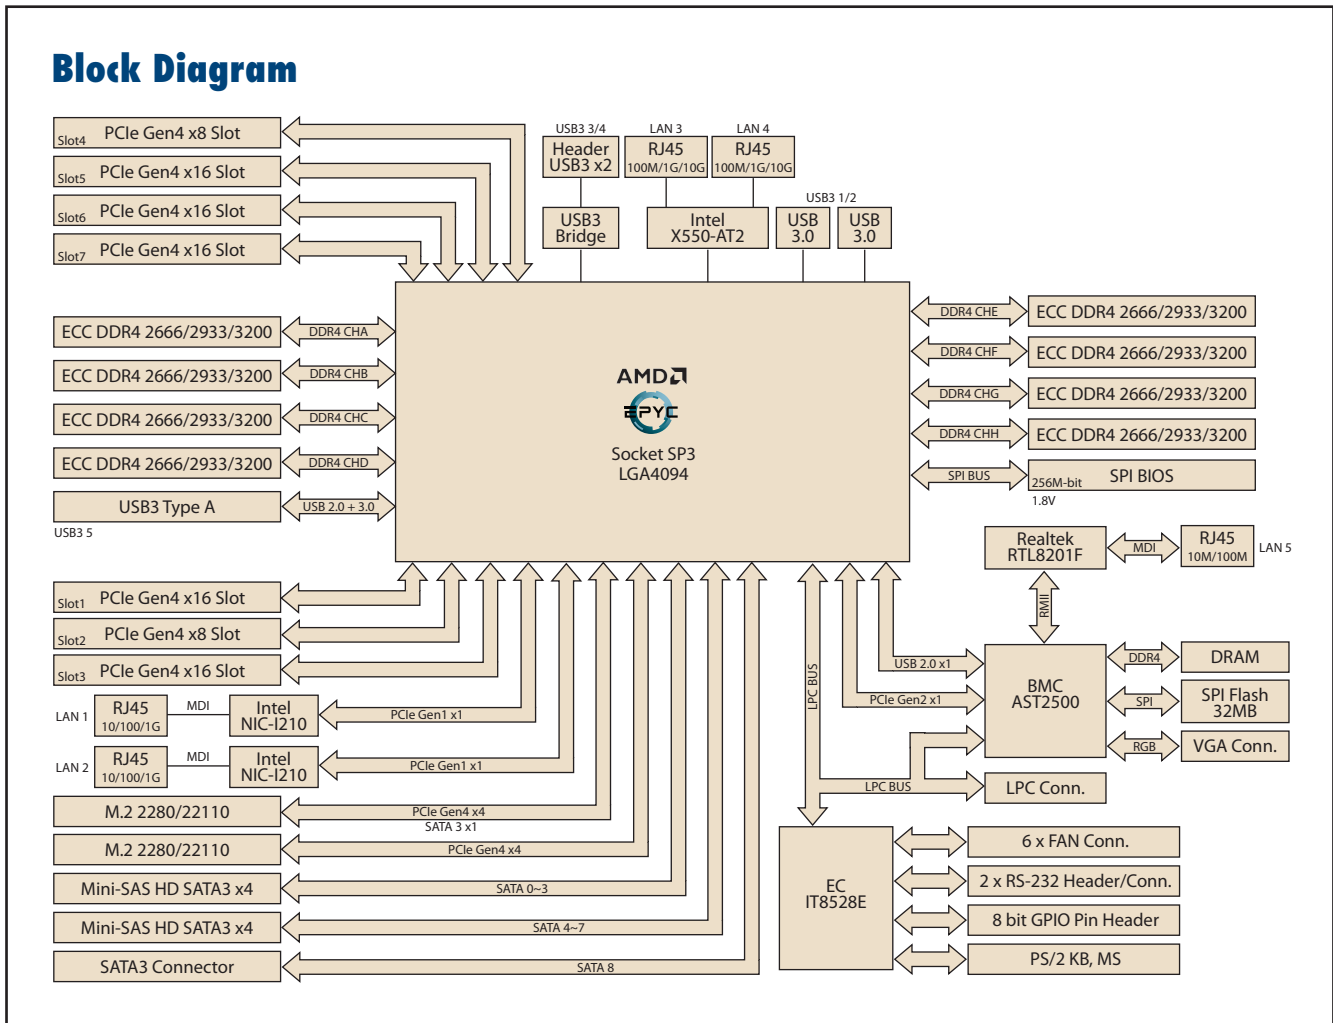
Block Diagram

Slot4 PCIe Gen4 x8 Slot
Slot5 PCIe Gen4 x16 Slot
Slot6 PCIe Gen4 x16 Slot
Slot7 PCIe Gen4 x16 Slot

USB3 3/4
Header USB3 x2
LAN 3
RJ45 100M/1G/10G
LAN 4
RJ45 100M/1G/10G
USB3 1/2
USB3 Bridge
Intel X550-AT2
USB 3.0
USB 3.0

ECC DDR4 2666/2933/3200
DDR4 CHA
ECC DDR4 2666/2933/3200
DDR4 CHB
ECC DDR4 2666/2933/3200
DDR4 CHC
ECC DDR4 2666/2933/3200
DDR4 CHD
USB3 Type A
USB 2.0 + 3.0
USB3 5

AMD
EPYC
Socket SP3
LGA4094

DDR4 CHE
ECC DDR4 2666/2933/3200
DDR4 CHF
ECC DDR4 2666/2933/3200
DDR4 CHG
ECC DDR4 2666/2933/3200
DDR4 CHH
ECC DDR4 2666/2933/3200
SPI BUS
256M-bit SPI BIOS
1.8V

Realtek RTL8201F
MDI
RJ45 10M/100M
LAN 5
RMII

Slot1 PCIe Gen4 x16 Slot
Slot2 PCIe Gen4 x8 Slot
Slot3 PCIe Gen4 x16 Slot
LAN 1
RJ45 10/100/1G
MDI
Intel NIC-I210
PCIe Gen1 x1
LAN 2
RJ45 10/100/1G
MDI
Intel NIC-I210
PCIe Gen1 x1
M.2 2280/22110
PCIe Gen4 x4
SATA 3 x1
M.2 2280/22110
PCIe Gen4 x4
Mini-SAS HD SATA3 x4
SATA 0~3
Mini-SAS HD SATA3 x4
SATA 4~7
SATA3 Connector
SATA 8

LPC BUS
USB 2.0 x1
PCIe Gen2 x1
BMC AST2500
DDR4
DRAM
SPI
SPI Flash 32MB
RGB
VGA Conn.
LPC BUS
LPC Conn.

EC IT8528E
6 x FAN Conn.
2 x RS-232 Header/Conn.
8 bit GPIO Pin Header
PS/2 KB, MS